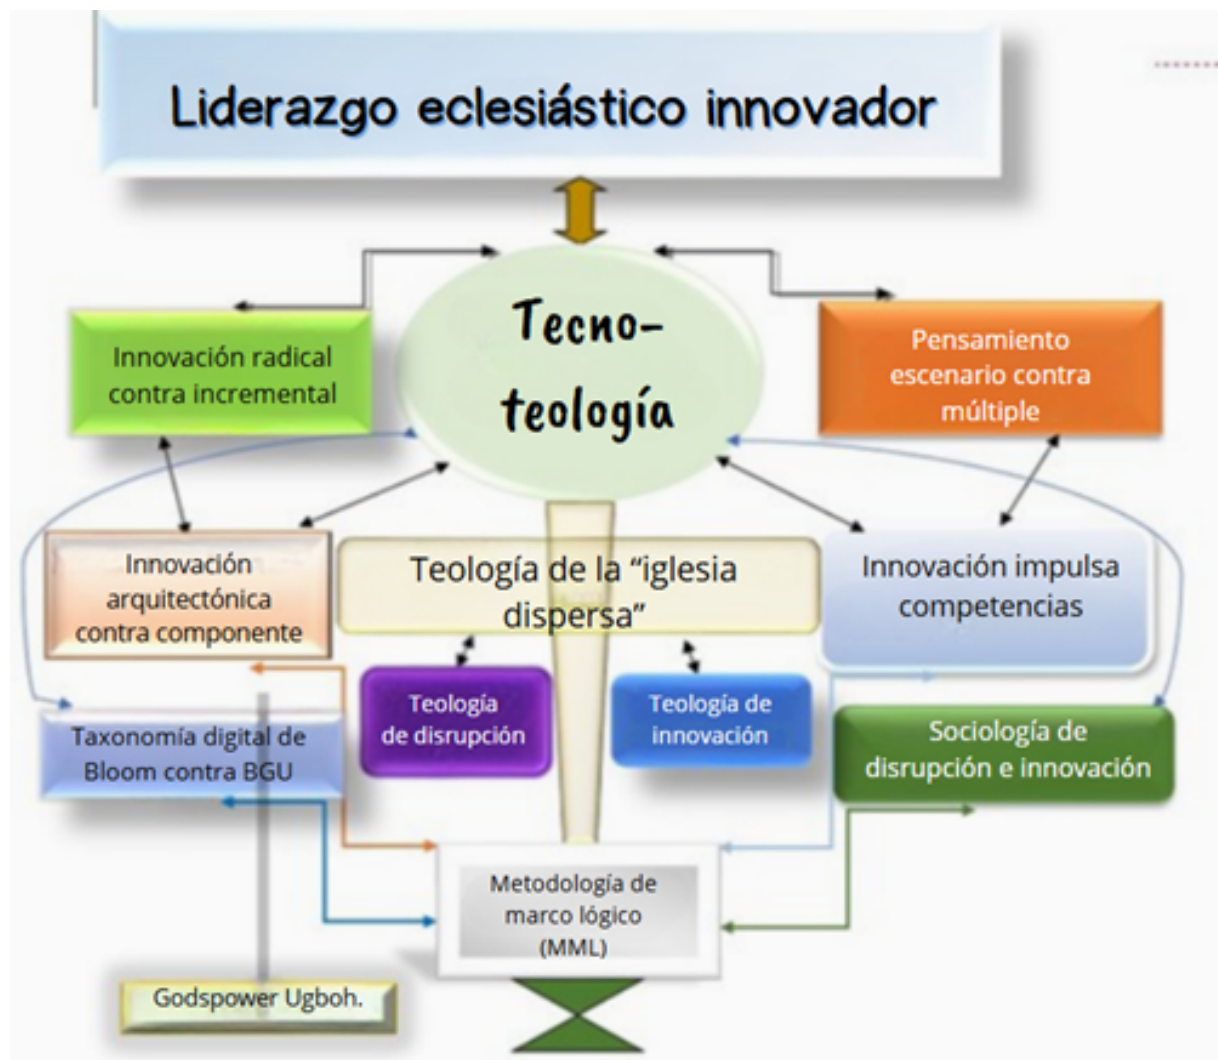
Liderazgo eclesiástico innovador

Tecno-teología

Innovación radical contra incremental

Pensamiento escenario contra múltiple

Innovación arquitectónica contra componente

Teología de la "iglesia dispersa"

Innovación impulsa competencias

Teología de disrupción

Teología de innovación

Taxonomía digital de Bloom contra BGU

Sociología de disrupción e innovación

Metodología de marco lógico (MML)

Godspower Ugboh.